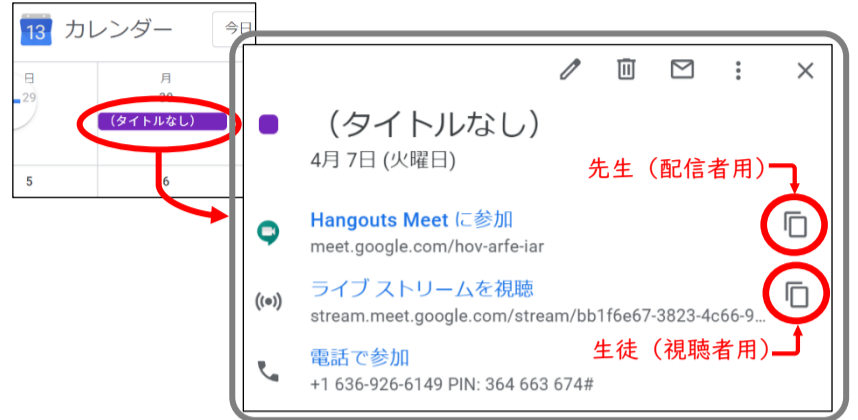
13 カレンダー 今日

日 月
29 30
(タイトルなし)
5 6

(タイトルなし)
4月 7日 (火曜日)

先生（配信者用）

Hangouts Meet に参加
meet.google.com/hov-arfe-iar

ライブ ストリームを視聴
stream.meet.google.com/stream/bb1f6e67-3823-4c66-9...

電話で参加
+1 636-926-6149 PIN: 364 663 674#

生徒（視聴者用）